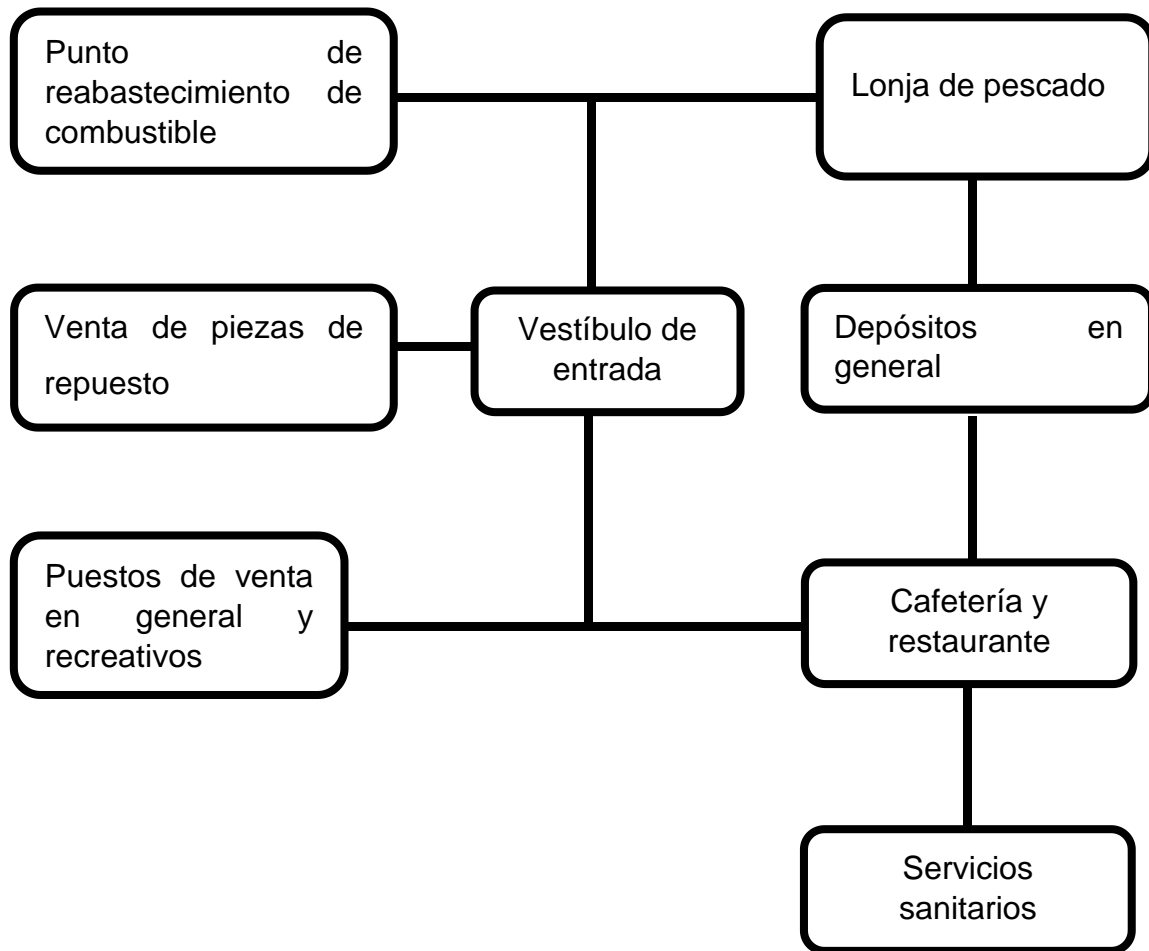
Punto de reabastecimiento de combustible

Lonja de pescado

Venta de piezas de repuesto

Vestíbulo de entrada

Depósitos en general

Puestos de venta en general y recreativos

Cafetería y restaurante

Servicios sanitarios